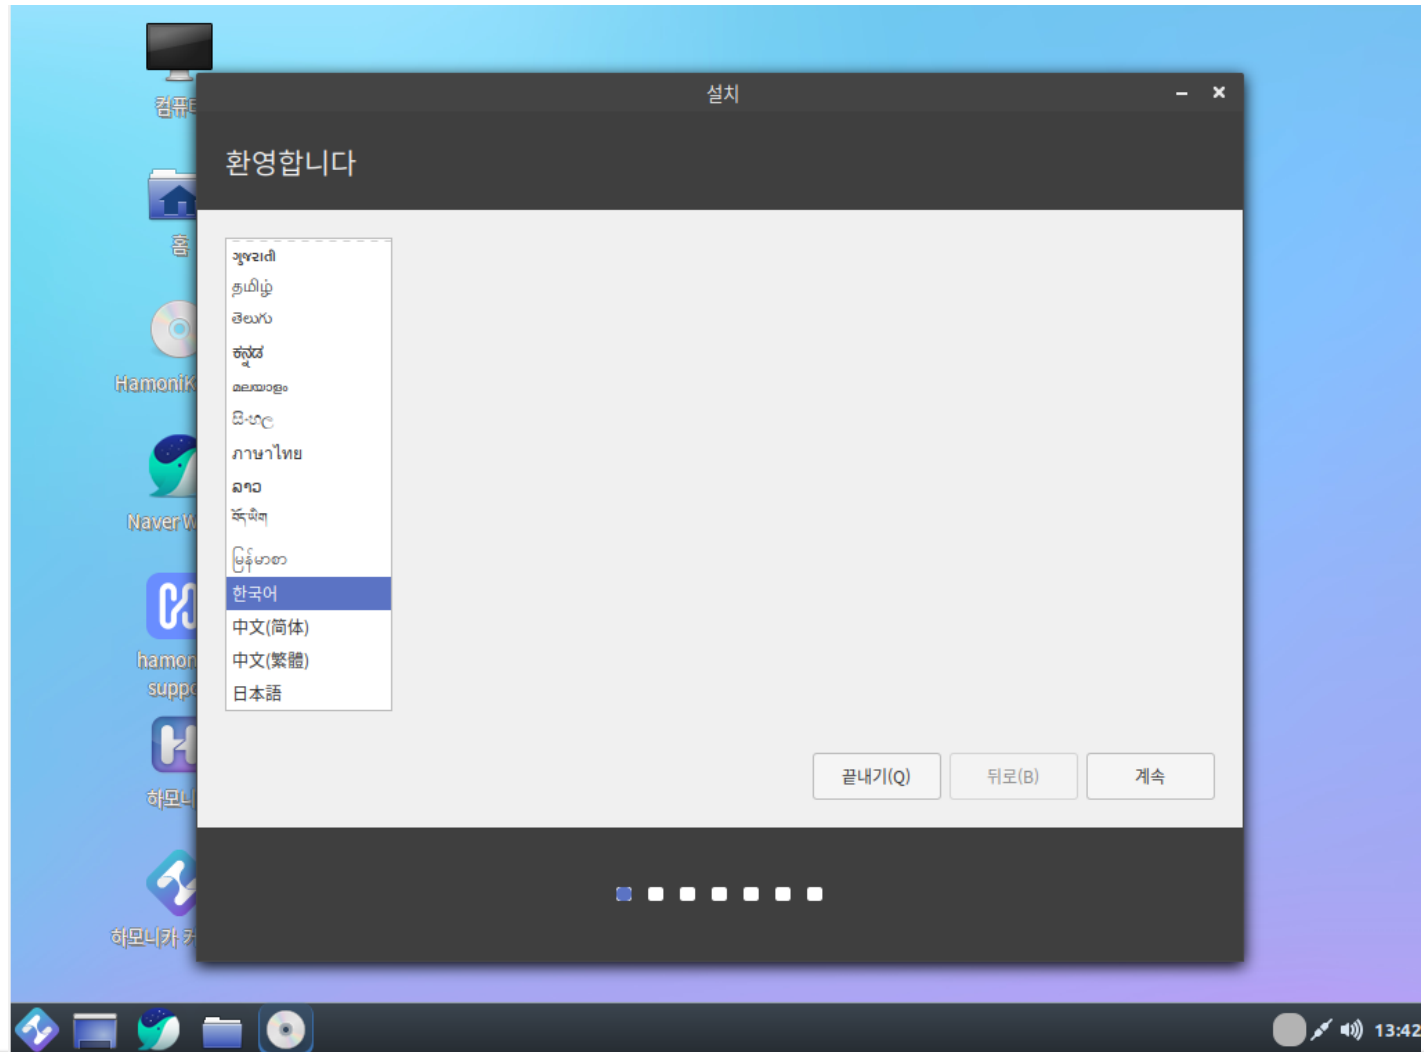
컴퓨터
홈
HamoniK
Naver W
hamon
suppo
하모니
하모니카 커

설치
환영합니다

ગુજરાતી
தமிழ்
తెలుగు
ಕನ್ನಡ
മലയാളം
සිංහල
ภาษาไทย
ລາວ
བོད་ཡིག
မြန်မာစာ
한국어
中文(简体)
中文(繁體)
日本語

끝내기(Q)
뒤로(B)
계속

13:42